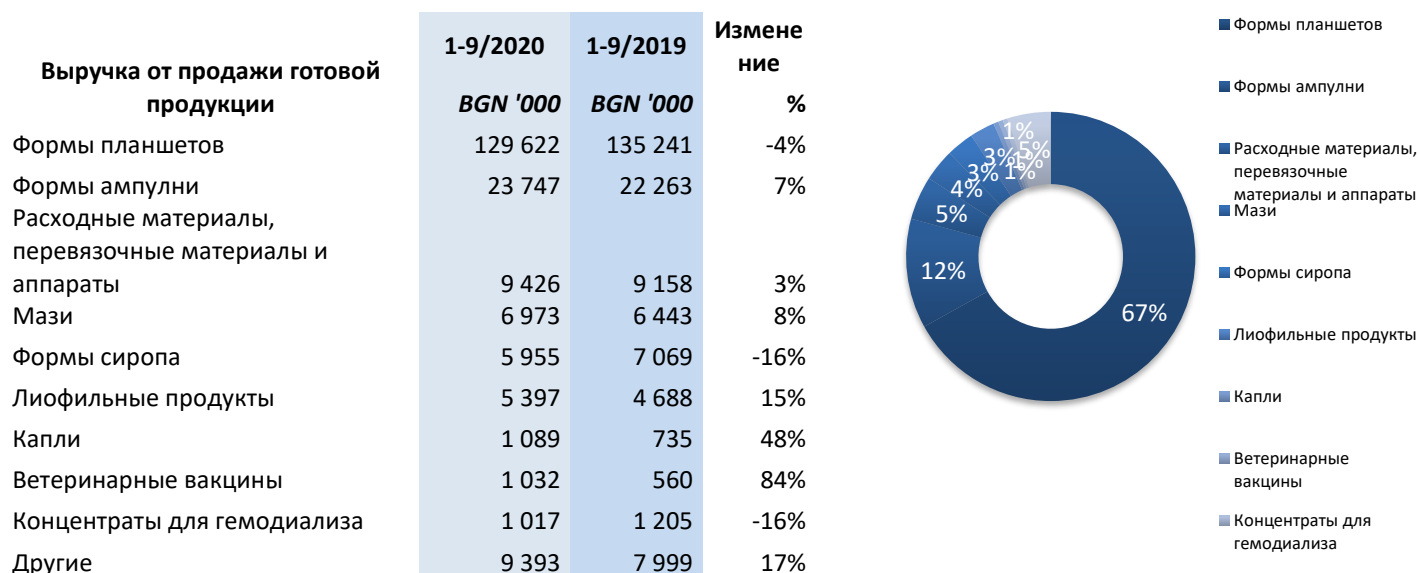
| Выручка от продажи готовой продукции | 1-9/2020 BGN '000 | 1-9/2019 BGN '000 | Изменение % |
|---|---|---|---|
| Формы планшетов | 129 622 | 135 241 | -4% |
| Формы ампулни | 23 747 | 22 263 | 7% |
| Расходные материалы, перевязочные материалы и аппараты | 9 426 | 9 158 | 3% |
| Мази | 6 973 | 6 443 | 8% |
| Формы сиропа | 5 955 | 7 069 | -16% |
| Лиофильные продукты | 5 397 | 4 688 | 15% |
| Капли | 1 089 | 735 | 48% |
| Ветеринарные вакцины | 1 032 | 560 | 84% |
| Концентраты для гемодиализа | 1 017 | 1 205 | -16% |
| Другие | 9 393 | 7 999 | 17% |

67%
12%
5%
4%
3%
3%
1%
1%
1%
5%

Формы планшетов
Формы ампулни
Расходные материалы, перевязочные материалы и аппараты
Мази
Формы сиропа
Лиофильные продукты
Капли
Ветеринарные вакцины
Концентраты для гемодиализа